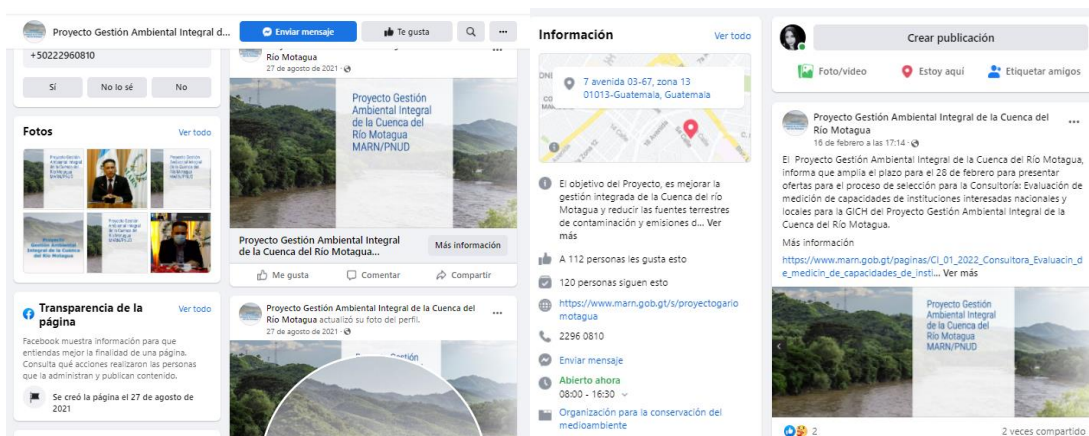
Proyecto Gestión Ambiental Integral d...

Enviar mensaje

Te gusta

+50222960810

Sí

No lo sé

No

Fotos

Ver todo

Proyecto Gestión Ambiental Integral de la Cuenca del Río Motagua MARN/PNUD

Proyecto Gestión Ambiental Integral de la Cuenca del Río Motagua MARN/PNUD

Proyecto Gestión Ambiental Integral de la Cuenca del Río Motagua MARN/PNUD

Transparencia de la página

Ver todo

Facebook muestra información para que entiendas mejor la finalidad de una página. Consulta qué acciones realizaron las personas que la administran y publican contenido.

Se creó la página el 27 de agosto de 2021

Río Motagua
27 de agosto de 2021 ·

Proyecto Gestión Ambiental Integral de la Cuenca del Río Motagua MARN/PNUD

Proyecto Gestión Ambiental Integral de la Cuenca del Río Motagua...

Más información

Me gusta

Comentar

Compartir

Proyecto Gestión Ambiental Integral de la Cuenca del Río Motagua actualizó su foto del perfil.
27 de agosto de 2021 ·

Proyecto Gestión

Información

Ver todo

7 avenida 03-67, zona 13 01013-Guatemala, Guatemala

El objetivo del Proyecto, es mejorar la gestión integrada de la Cuenca del río Motagua y reducir las fuentes terrestres de contaminación y emisiones d... Ver más

A 112 personas les gusta esto

120 personas siguen esto

https://www.marn.gob.gt/s/proyectogario motagua

2296 0810

Enviar mensaje

Abierto ahora
08:00 - 16:30

Organización para la conservación del medioambiente

Crear publicación

Foto/video

Estoy aquí

Etiquetar amigos

Proyecto Gestión Ambiental Integral de la Cuenca del Río Motagua
16 de febrero a las 17:14 ·

El Proyecto Gestión Ambiental Integral de la Cuenca del Río Motagua, informa que amplía el plazo para el 28 de febrero para presentar ofertas para el proceso de selección para la Consultoría: Evaluación de medición de capacidades de instituciones interesadas nacionales y locales para la GICH del Proyecto Gestión Ambiental Integral de la Cuenca del Río Motagua.

Más información

https://www.marn.gob.gt/paginas/CI_01_2022_Consultora_Evaluacin_de_medicin_de_capacidades_de_insti... Ver más

Proyecto Gestión Ambiental Integral de la Cuenca del Río Motagua MARN/PNUD

2

2 veces compartido